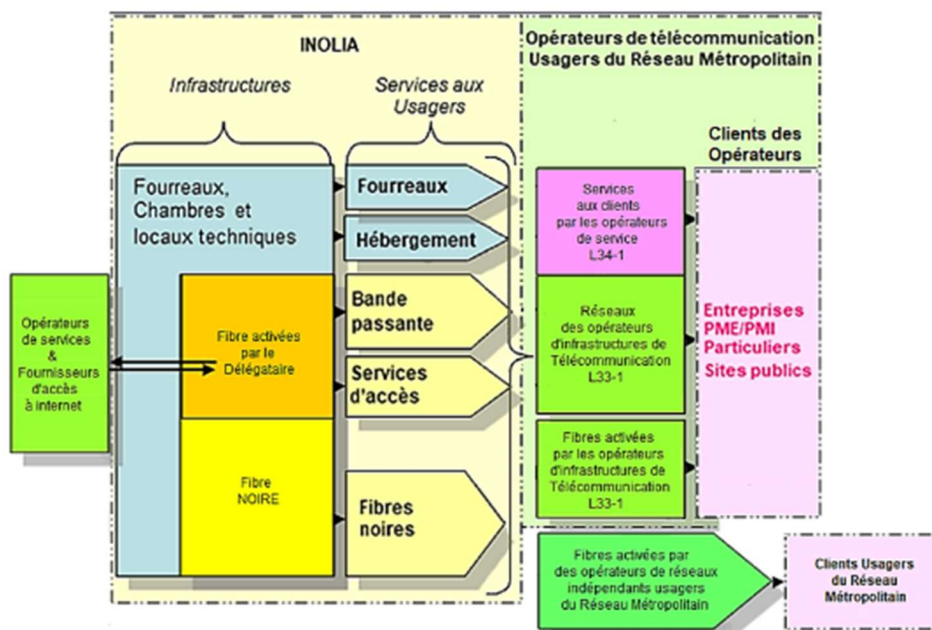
INOLIA

Infrastructures

Services aux Usagers

Opérateurs de télécommunication Usagers du Réseau Métropolitain

Clients des Opérateurs

Fourreaux, Chambres et locaux techniques

Fourreaux

Hébergement

Opérateurs de services & Fournisseurs d'accès à internet

Fibre activées par le Délégataire

Bande passante

Services d'accès

Fibre NOIRE

Fibres noires

Services aux clients par les opérateurs de service L34-1

Réseaux des opérateurs d'infrastructures de Télécommunication L33-1

Fibres activées par les opérateurs d'infrastructures de Télécommunication L33-1

Entreprises PME/PMI Particuliers Sites publics

Fibres activées par des opérateurs de réseaux indépendants usagers du Réseau Métropolitain

Clients Usagers du Réseau Métropolitain